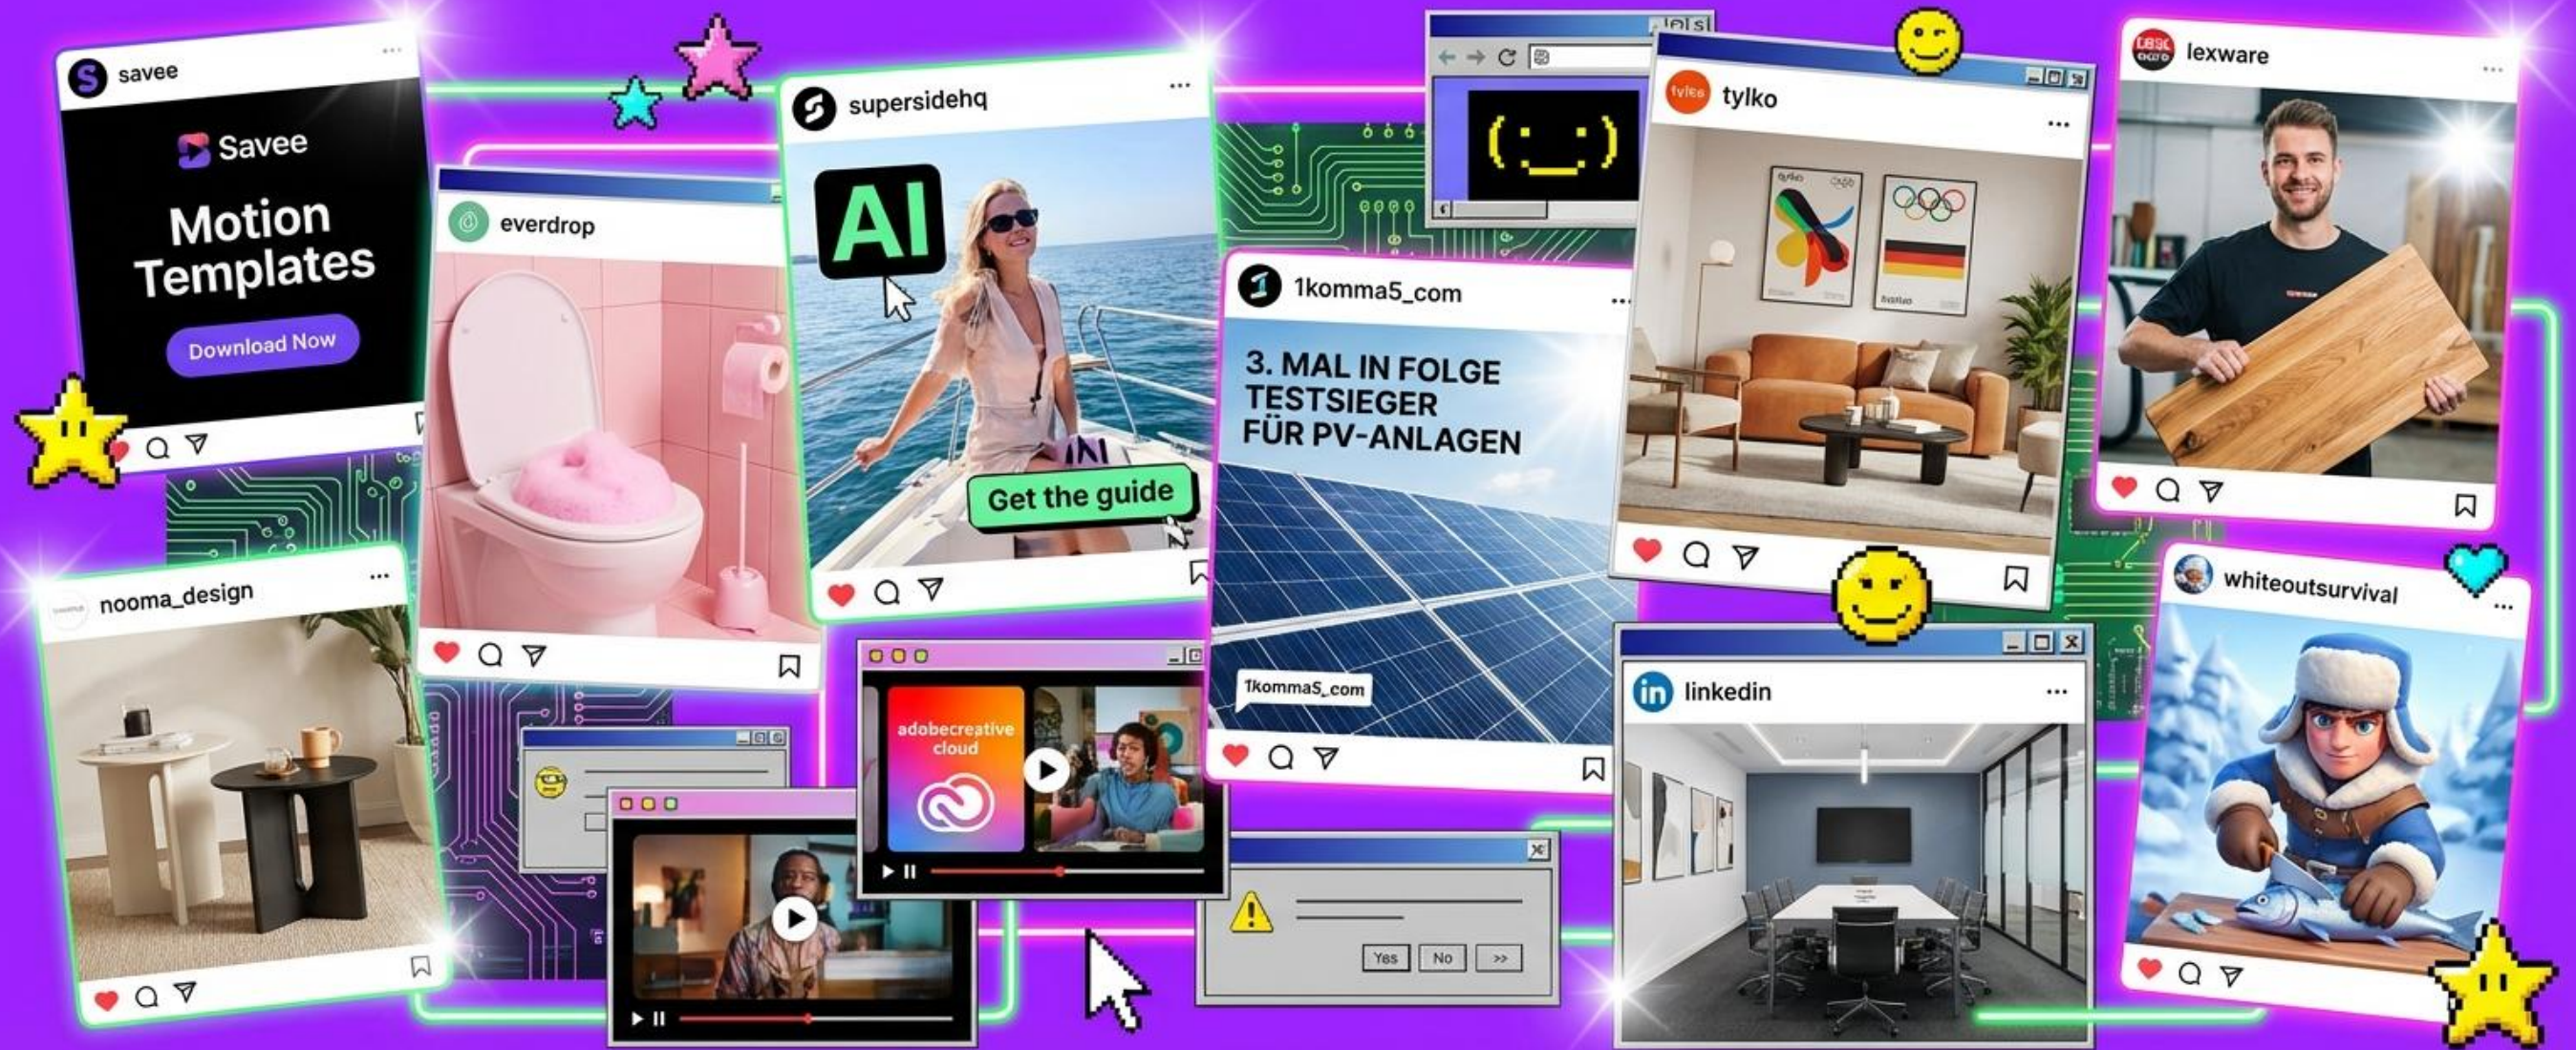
savee
Savee
Motion Templates
Download Now

everdrop

supersidehq
AI
Get the guide

1komma5_com
3. MAL IN FOLGE TESTSIEGER FÜR PV-ANLAGEN
1komma5_com

tylko

lexware

nooma_design

adobecreative cloud

Yes No >>

linkedin

whiteoutsurvival